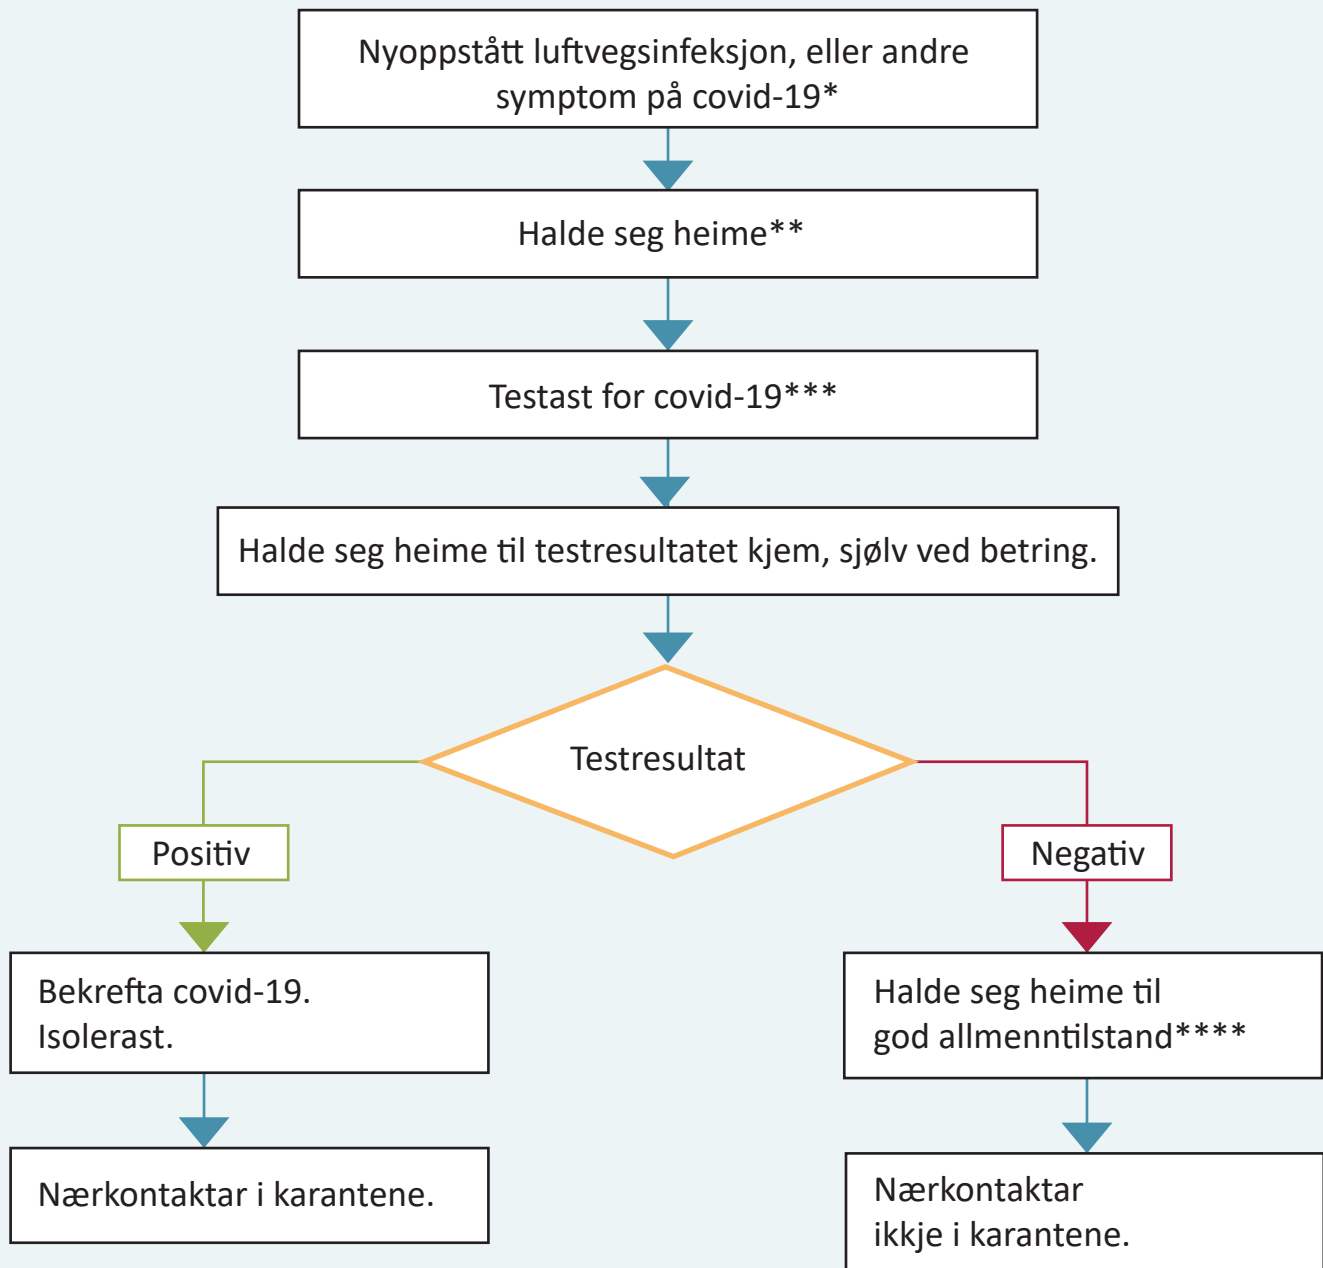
Nyoppstått luftvegsinfeksjon, eller andre symptom på covid-19*

Halde seg heime**

Testast for covid-19***

Halde seg heime til testresultatet kjem, sjølv ved betring.

Testresultat

Positiv

Negativ

Bekrefta covid-19.
Isolerast.

Nærkontaktar i karantene.

Halde seg heime til god allmenntilstand****

Nærkontaktar ikkje i karantene.